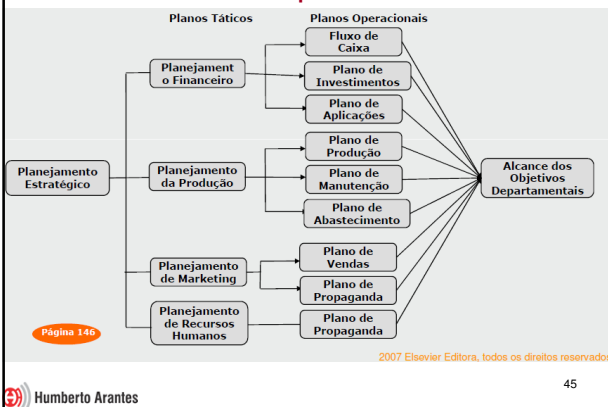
Planos Táticos

Planos Operacionais

Planejamento Estratégico

Planejament o Financeiro

Fluxo de Caixa

Plano de Investimentos

Plano de Aplicações

Planejamento da Produção

Plano de Produção

Plano de Manutenção

Plano de Abastecimento

Planejamento de Marketing

Plano de Vendas

Plano de Propaganda

Planejamento de Recursos Humanos

Plano de Propaganda

Alcance dos Objetivos Departamentais

Página 146

2007 Elsevier Editora, todos os direitos reservados

45

Humberto Arantes